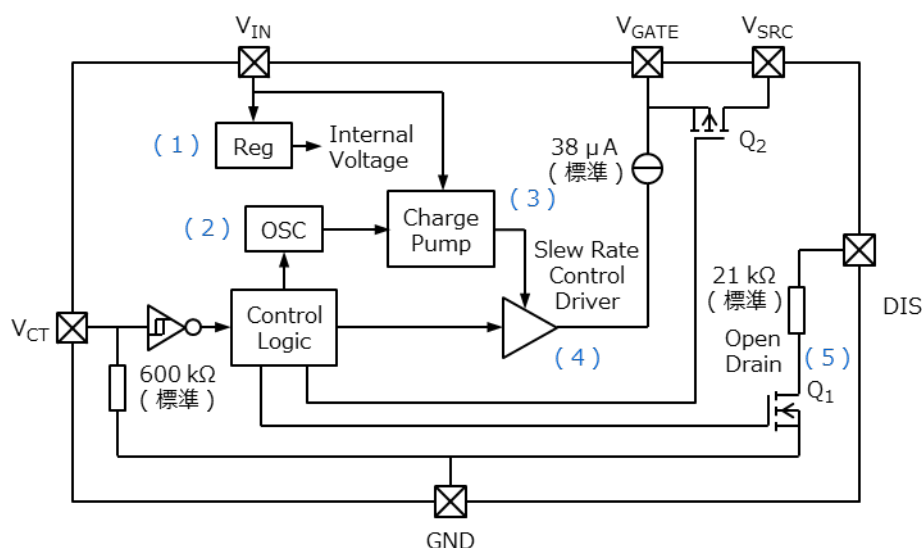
$V_{IN}$
$V_{GATE}$
$V_{SRC}$
(1)
Reg
Internal Voltage
38 μA (標準)
$Q_2$
(2)
OSC
Charge Pump
(3)
Slew Rate Control Driver
21 kΩ (標準)
DIS
$V_{CT}$
Control Logic
600 kΩ (標準)
(4)
Open Drain
(5)
$Q_1$
GND